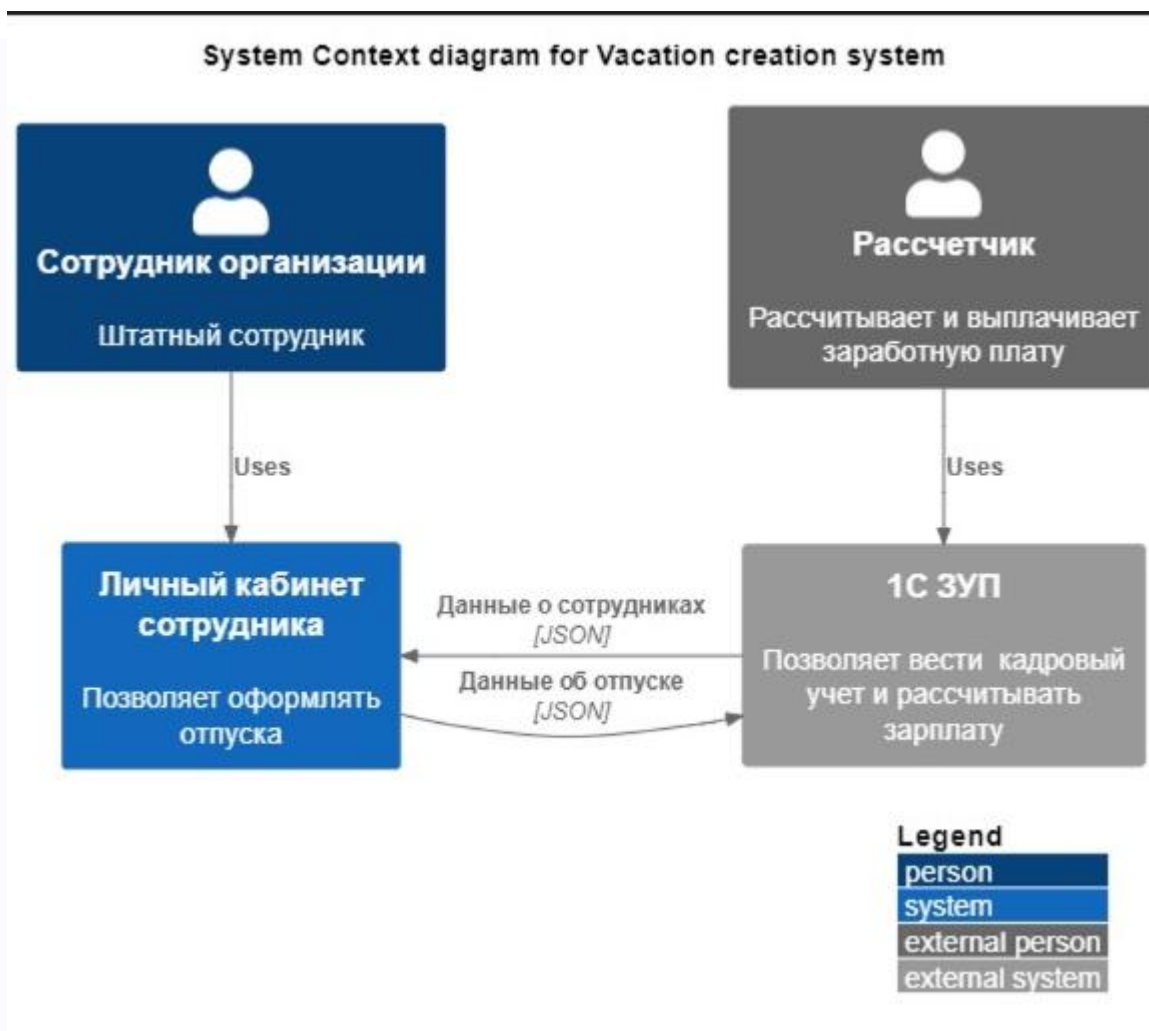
System Context diagram for Vacation creation system

Сотрудник организации

Штатный сотрудник

Рассчетчик

Рассчитывает и выплачивает заработную плату

Uses

Uses

Личный кабинет сотрудника

Позволяет оформлять отпуска

Данные о сотрудниках
[JSON]

Данные об отпуске
[JSON]

1С ЗУП

Позволяет вести кадровый учет и рассчитывать зарплату

Legend
person
system
external person
external system